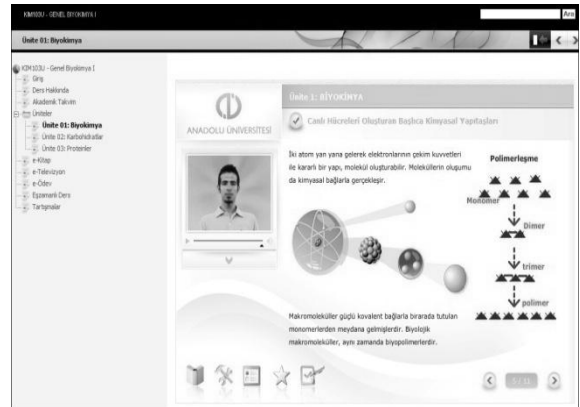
KIM103U - GENEL BIYOKIMYA I

Ara

Ünite 01: Biyokimya

KIM103U - Genel Biyokimya I
Giriş
Ders Hakkında
Akademik Takvim
Üniteler
Ünite 01: Biyokimya
Ünite 02: Karbohidratlar
Ünite 03: Proteinler
e-Kitap
e-Televizyon
e-Ödev
Eşzamanlı Ders
Tartışmalar

ANADOLU ÜNİVERSİTESİ

Ünite 1: BİYOKİMYA

Canlı Hücreleri Oluşturan Başlıca Kimyasal Yapıtaşları

İki atom yan yana gelerek elektronlarının çekim kuvvetleri ile kararlı bir yapı, molekül oluşturabilir. Moleküllerin oluşumu da kimyasal bağlarla gerçekleşir.

Polimerleşme

Monomer

Dimer

trimer

polimer

Makromoleküller güçlü kovalent bağlarla birarada tutulan monomerlerden meydana gelmişlerdir. Biyolojik makromoleküller, aynı zamanda biyopolimerlerdir.

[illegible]